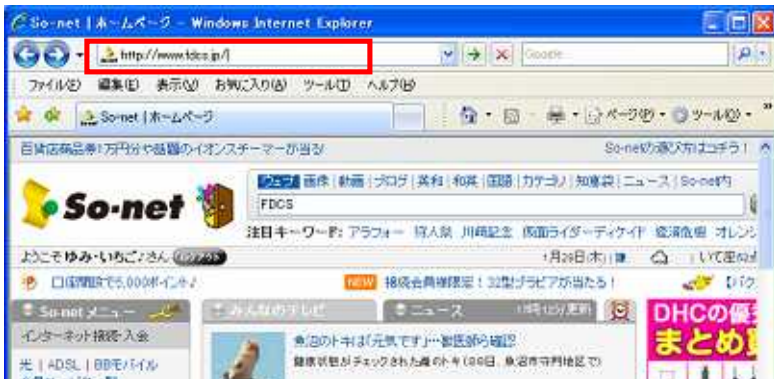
So-net | ホームページ - Windows Internet Explorer
http://www.fdcs.jp/
Google
ファイル(F) 編集(E) 表示(V) お気に入り(A) ツール(T) ヘルプ(H)
So-net | ホームページ
ページ(P) ツール(O)
百貨店商品券1万円分や話題のイオンスチーマーが当る!
So-netの楽天市はコチラ!
So-net
ウェブ 画像 動画 ブログ 質問 和英 国語 カテゴリ 知恵袋 ニュース So-net内
FDCS
注目キーワード: アラフォー 狩人祭 川崎記念 仮面ライダーディケイド 後満急便 オレンジ
ようこそゆみ・いちご♪さん ログアウト
1月29日(木)
口座開設で5,000ポイント!
NEW 接続会員様限定! 32型テレビが当たる!
So-net メニュー
みんなのテレビ
ニュース
インターネット接続・入会
光 | ADSL | BBモバイル
佐渡のトキは「元気です」…野生復帰ら確認
健康状態がチェックされた島のトキ(00日、佐渡市で)
DHCの優
まとめ